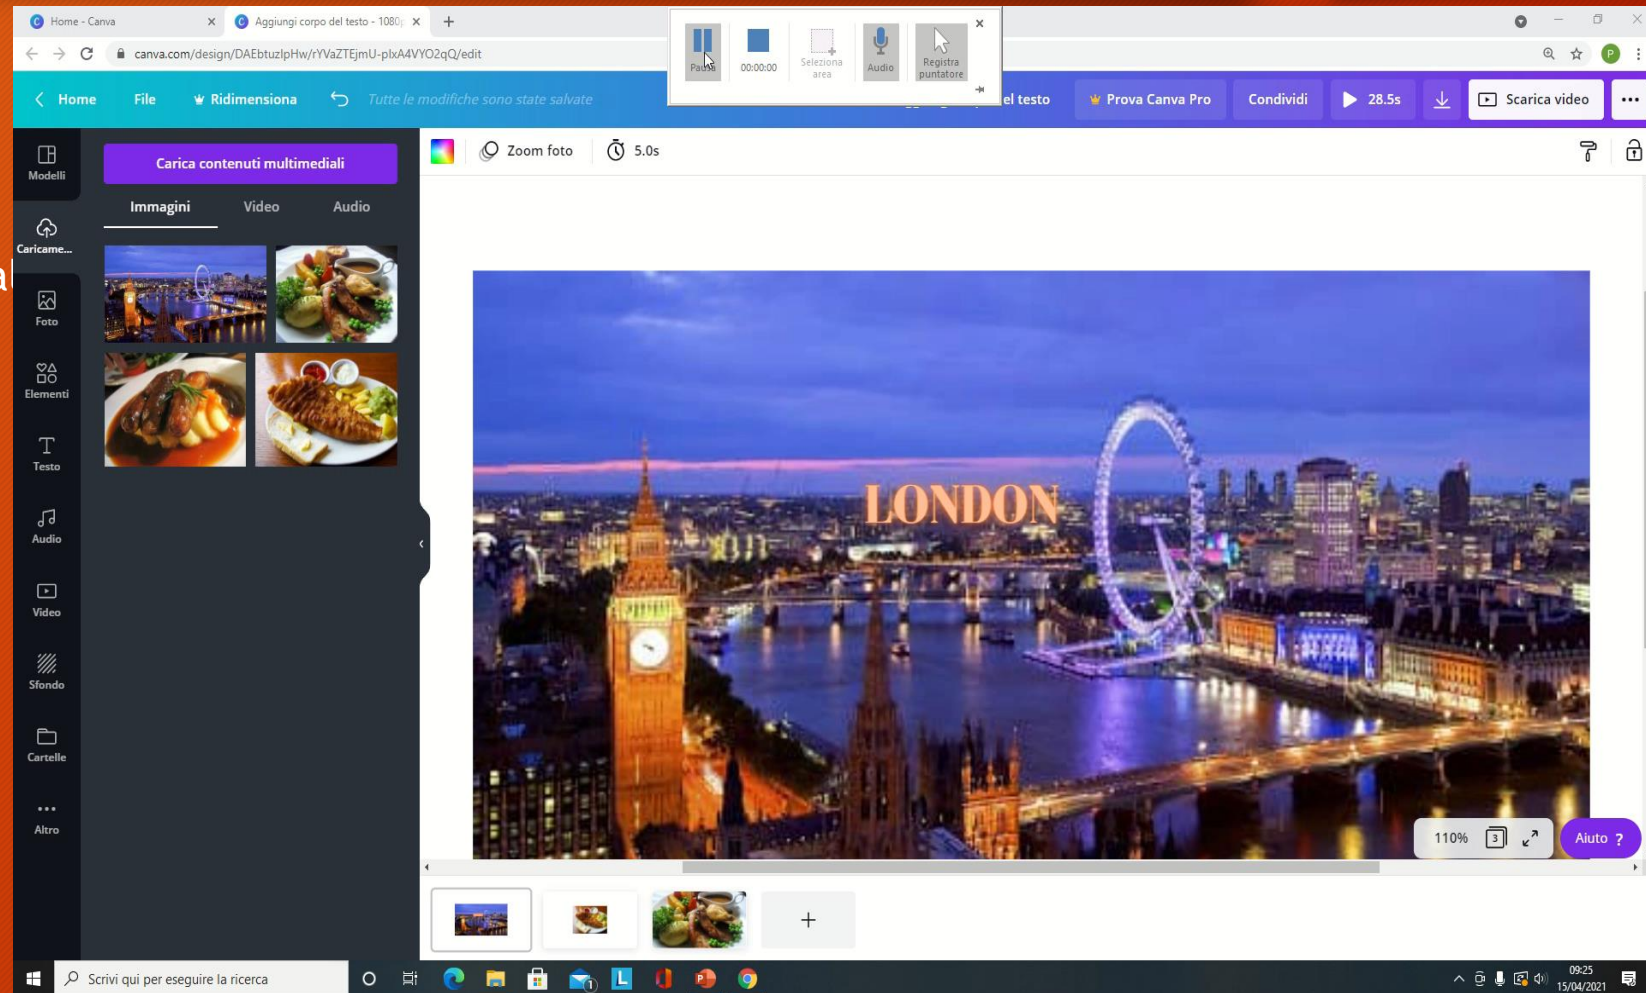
Home - Canva
Aggiungi corpo del testo - 1080
canva.com/design/DAEbtuzlpHw/rYVaZTEjmU-plxA4VYO2qQ/edit

Pausa
00:00:00
Seleziona area
Audio
Registra puntatore

Home
File
Ridimensiona
Tutte le modifiche sono state salvate
el testo
Prova Canva Pro
Condividi
28.5s
Scarica video

Modelli
Caricame...
Foto
Elementi
Testo
Audio
Video
Sfondo
Cartelle
Altro

Carica contenuti multimediali
Immagini
Video
Audio

Zoom foto
5.0s

LONDON

110%
3
Aiuto ?

+

Scrivi qui per eseguire la ricerca
09:25
15/04/2021